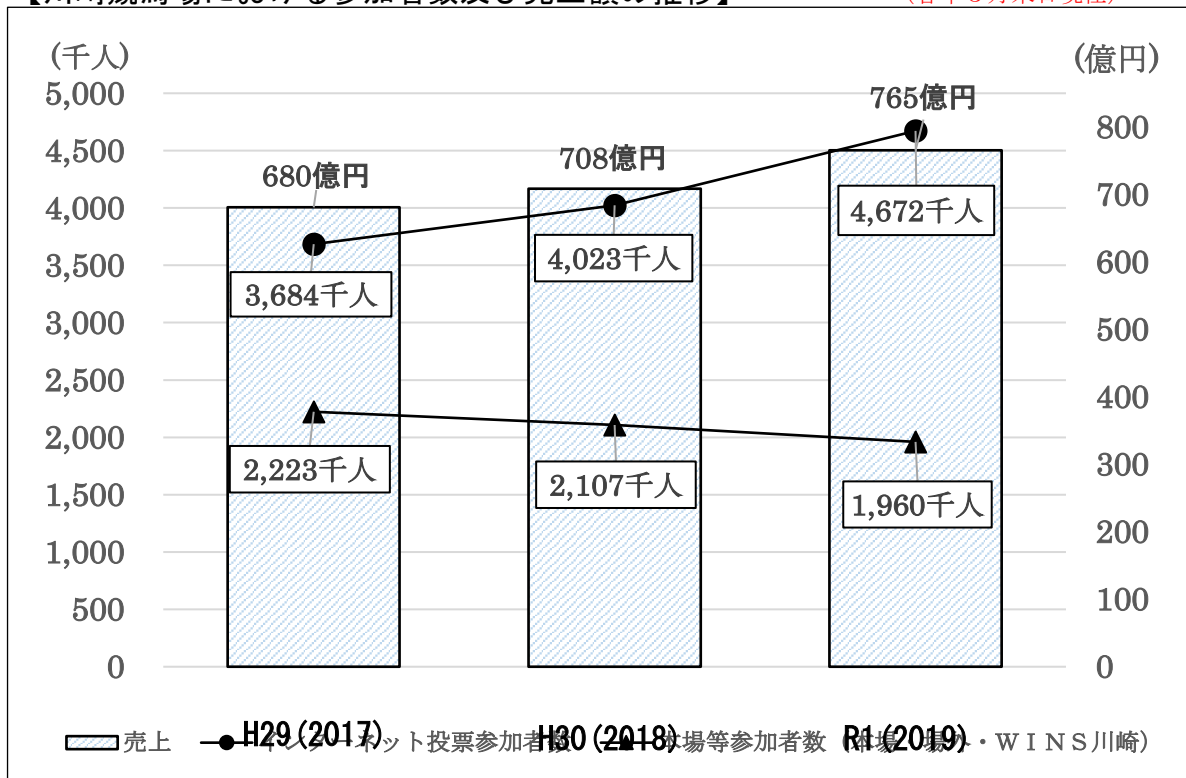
【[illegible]における参加者数及び売上額の推移】
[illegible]

(千人)
(億円)
5,000
4,500
4,000
3,500
3,000
2,500
2,000
1,500
1,000
500
0

800
700
600
500
400
300
200
100
0

680億円
708億円
765億円
3,684千人
4,023千人
4,672千人
2,223千人
2,107千人
1,960千人

H29(2017)
H30(2018)
R1(2019)

売上 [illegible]ット投票参加者数 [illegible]場等参加者数 ([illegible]・WINS川崎)